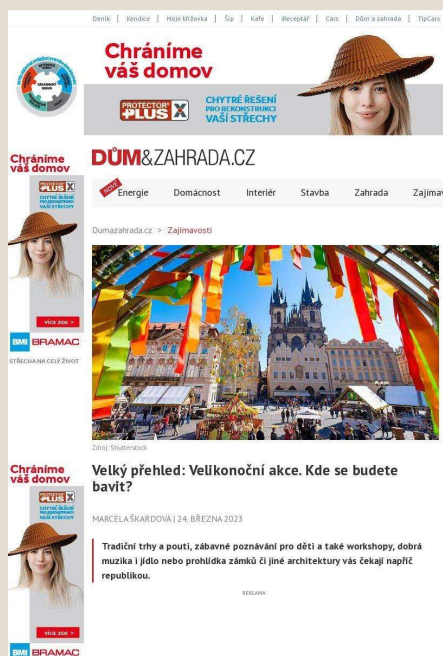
Deník | Kondice | Moje křížovka | Šíp | Kafe | iRecepty | Cars | Dům a zahrada | TipCars

Chráníme váš domov

PROTECTOR PLUS X

CHYTRÉ ŘEŠENÍ PRO REKONSTRUKCI VAŠÍ STŘECHY

Chráníme váš domov

PROTECTOR PLUS X

CHYTRÉ ŘEŠENÍ PRO REKONSTRUKCI VAŠÍ STŘECHY

VÍCE ZDE >

BMI BRAMAC

STŘECHA NA CELÝ ŽIVOT

DŮM&ZAHRADA.CZ

NOVÉ Energie Domácnost Interiér Stavba Zahrada Zajímav

Dumazahrada.cz > Zajímavosti

Zdroj: Shutterstock

Velký přehled: Velikonoční akce. Kde se budete bavit?

MARCELA ŠKARDOVÁ | 24. BŘEZNA 2023

Tradiční trhy a pouti, zábavné poznávání pro děti a také workshopy, dobrá muzika i jídlo nebo prohlídka zámků či jiné architektury vás čekají napříč republikou.

REKLAMA

Chráníme váš domov

PROTECTOR PLUS X

CHYTRÉ ŘEŠENÍ PRO REKONSTRUKCI VAŠÍ STŘECHY

VÍCE ZDE >

BMI BRAMAC